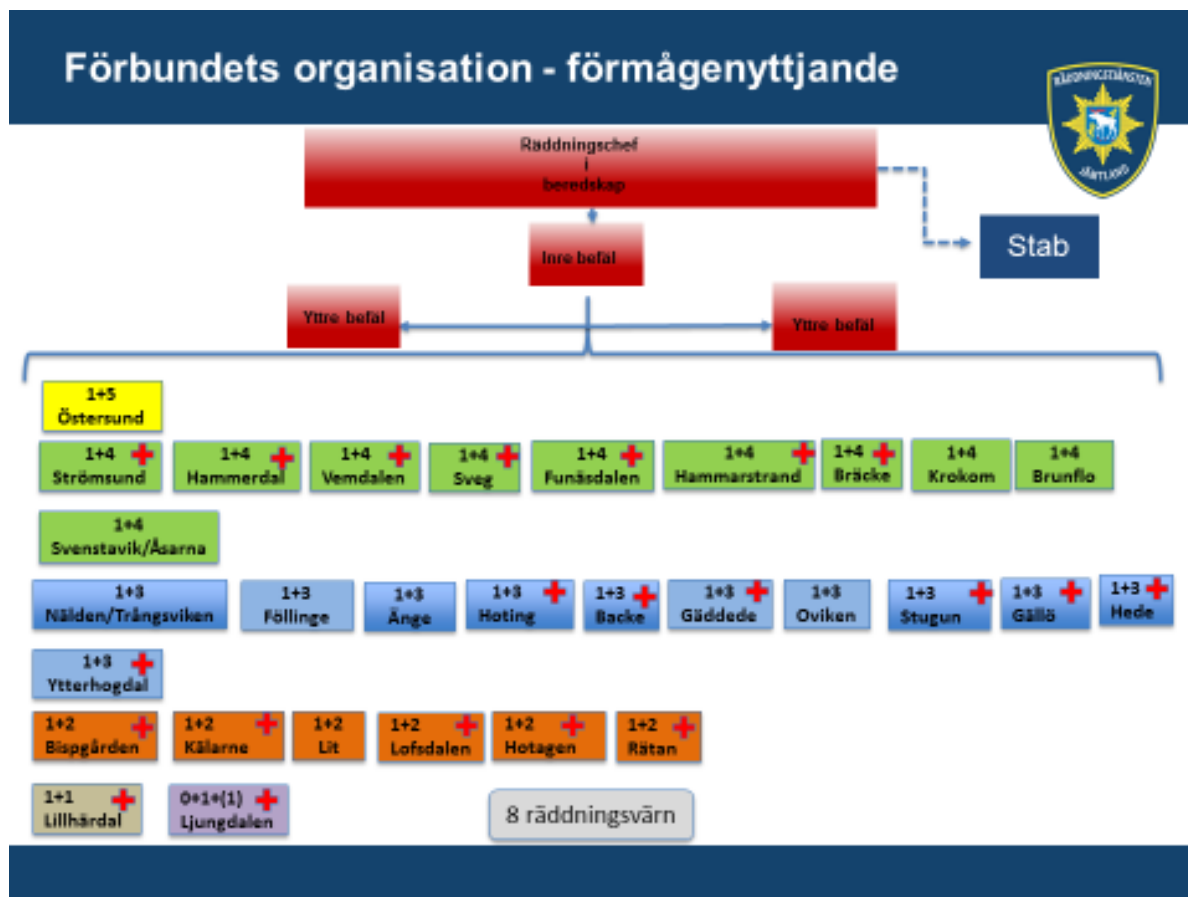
Förbundets organisation - förmågenyttjande

RÄDDNINGSTJÄNSTEN JÄMTLAND

Räddningschef i beredskap

Stab

Inre befäl

Yttre befäl

Yttre befäl

1+5 Östersund

1+4 Strömsund

1+4 Hammerdal

1+4 Vemdalen

1+4 Sveg

1+4 Funäsdalen

1+4 Hammarstrand

1+4 Bräcke

1+4 Krokom

1+4 Brunflo

1+4 Svenstavik/Åsarna

1+3 Nälden/Trångsviken

1+3 Föllinge

1+3 Änge

1+3 Hoting

1+3 Backe

1+3 Gäddede

1+3 Oviken

1+3 Stugun

1+3 Gällö

1+3 Hede

1+3 Ytterhogdal

1+2 Bispgården

1+2 Kälarne

1+2 Lit

1+2 Lofsdalen

1+2 Hotagen

1+2 Rätan

1+1 Lillhärdal

0+1+(1) Ljungdalen

8 räddningsvärn